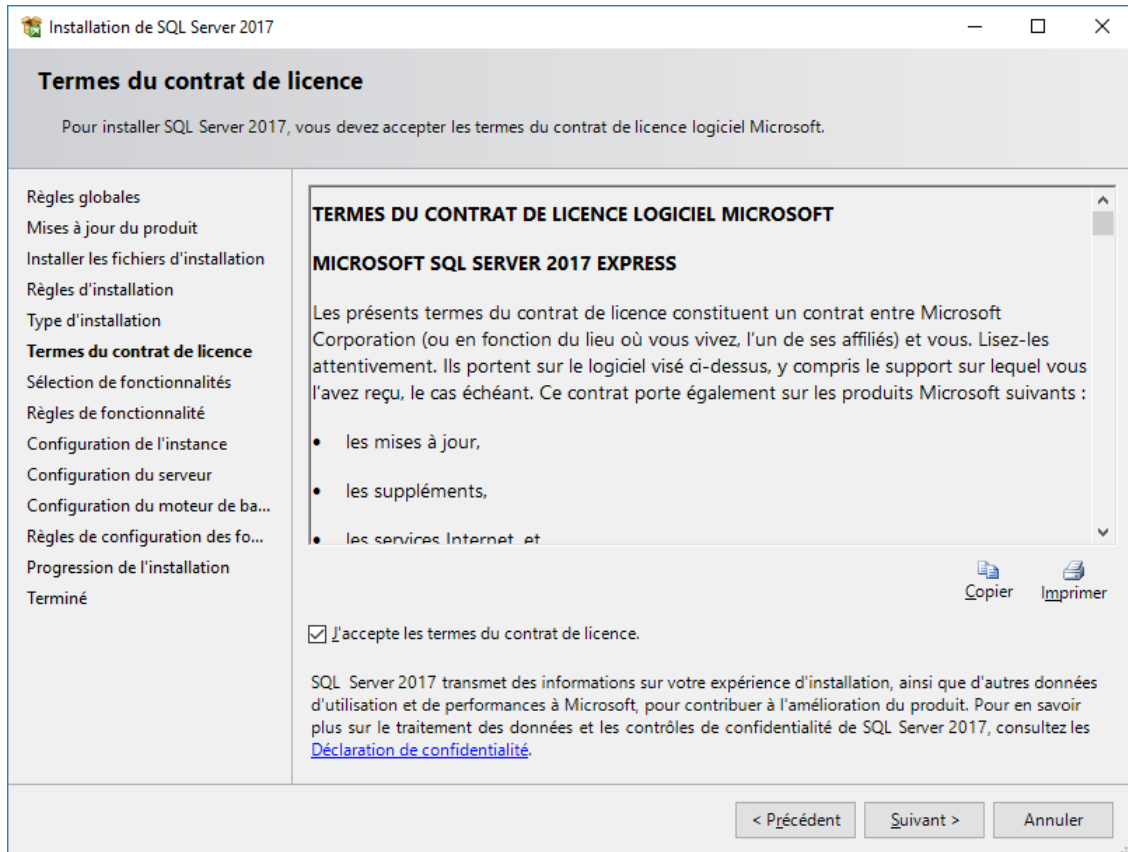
Installation de SQL Server 2017

Termes du contrat de licence

Pour installer SQL Server 2017, vous devez accepter les termes du contrat de licence logiciel Microsoft.

Règles globales
Mises à jour du produit
Installer les fichiers d'installation
Règles d'installation
Type d'installation
Termes du contrat de licence
Sélection de fonctionnalités
Règles de fonctionnalité
Configuration de l'instance
Configuration du serveur
Configuration du moteur de ba...
Règles de configuration des fo...
Progression de l'installation
Terminé

TERMES DU CONTRAT DE LICENCE LOGICIEL MICROSOFT

MICROSOFT SQL SERVER 2017 EXPRESS

Les présents termes du contrat de licence constituent un contrat entre Microsoft Corporation (ou en fonction du lieu où vous vivez, l'un de ses affiliés) et vous. Lisez-les attentivement. Ils portent sur le logiciel visé ci-dessus, y compris le support sur lequel vous l'avez reçu, le cas échéant. Ce contrat porte également sur les produits Microsoft suivants :

• les mises à jour,

• les suppléments,

• les services Internet, et

Copier Imprimer

J'accepte les termes du contrat de licence.

SQL Server 2017 transmet des informations sur votre expérience d'installation, ainsi que d'autres données d'utilisation et de performances à Microsoft, pour contribuer à l'amélioration du produit. Pour en savoir plus sur le traitement des données et les contrôles de confidentialité de SQL Server 2017, consultez les Déclaration de confidentialité.

< Précédent Suivant > Annuler